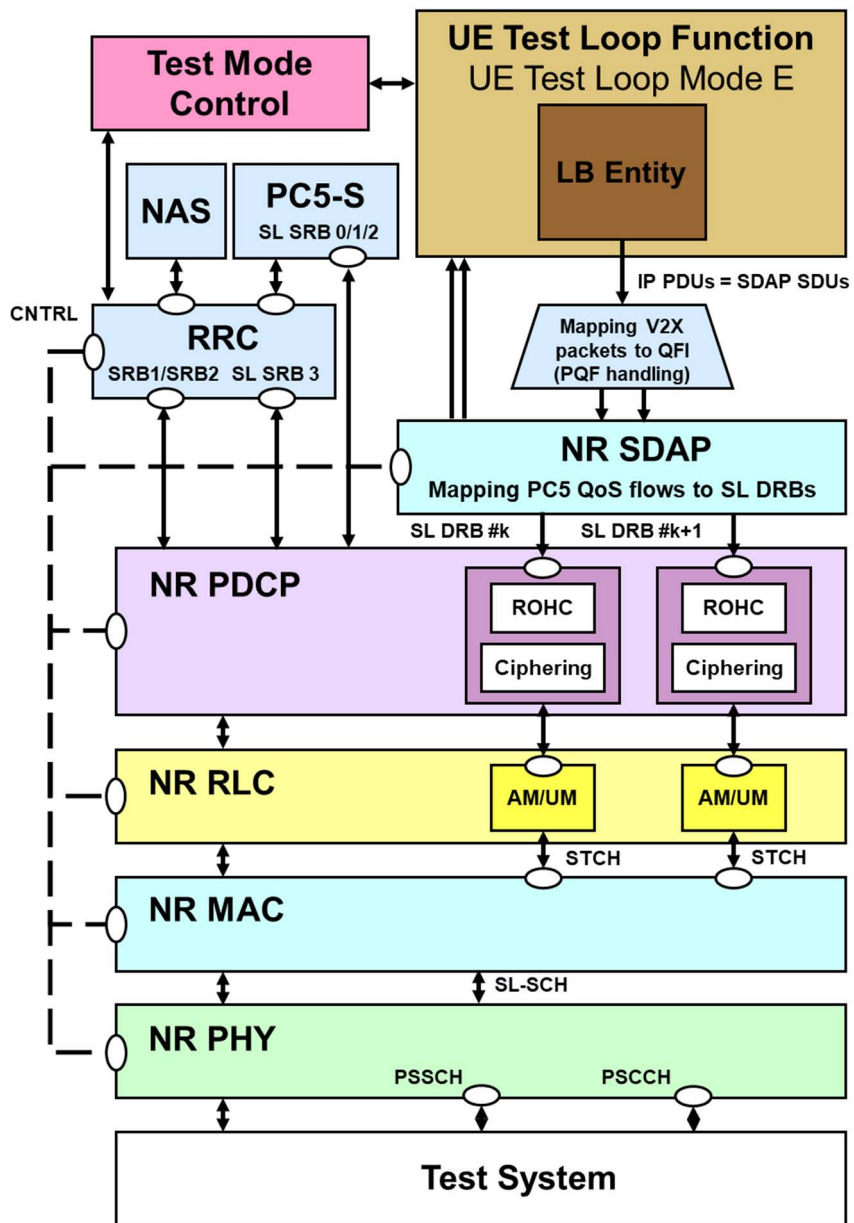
Test Mode Control

UE Test Loop Function
UE Test Loop Mode E

LB Entity

NAS

PC5-S
SL SRB 0/1/2

IP PDUs = SDAP SDUs

CNTRL

RRC
SRB1/SRB2 SL SRB 3

Mapping V2X packets to QFI (PQF handling)

NR SDAP
Mapping PC5 QoS flows to SL DRBs

SL DRB #k
SL DRB #k+1

NR PDCP

ROHC
Ciphering

ROHC
Ciphering

NR RLC

AM/UM
AM/UM

STCH
STCH

NR MAC

SL-SCH

NR PHY

PSSCH
PSCCH

Test System